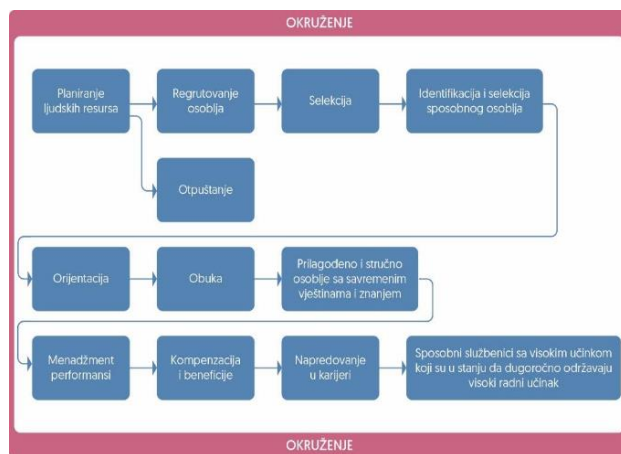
OKRUŽENJE

Planiranje ljudskih resursa

Regrutovanje osoblja

Selekcija

Identifikacija i selekcija sposobnog osoblja

Otpuštanje

Orijentacija

Obuka

Prilagođeno i stručno osoblje sa savremenim vještinama i znanjem

Menadžment performansi

Kompenzacija i beneficije

Napredovanje u karijeri

Sposobni službenici sa visokim učinkom koji su u stanju da dugoročno održavaju visoki radni učinak

OKRUŽENJE